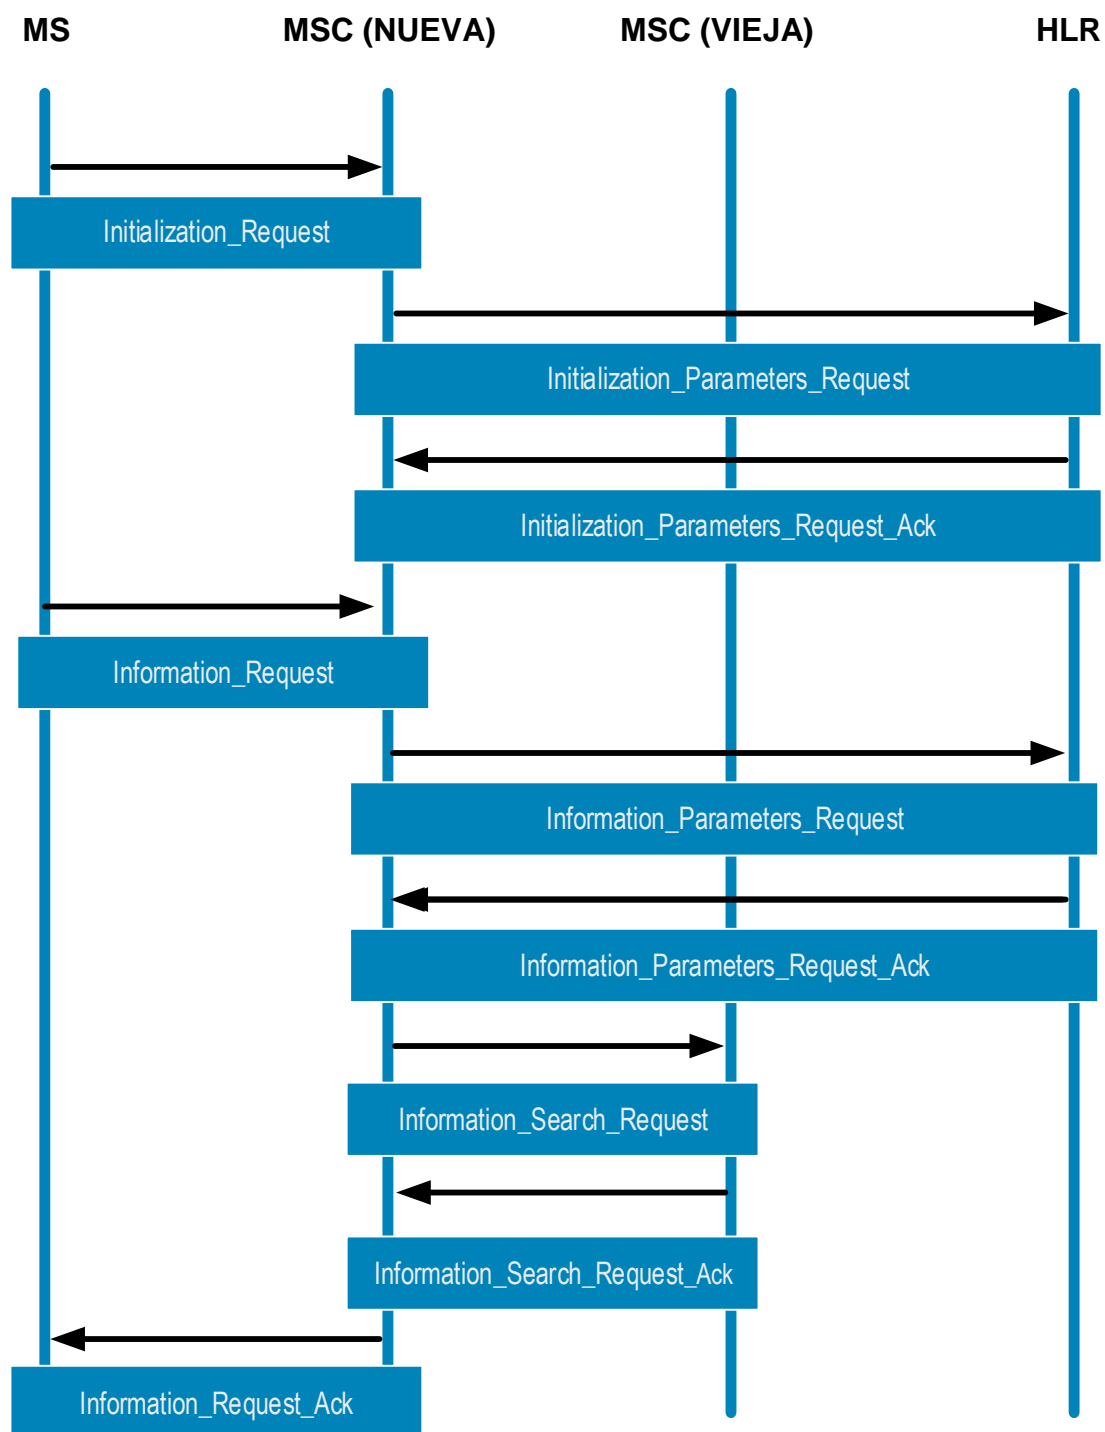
MS

MSC (NUEVA)

MSC (VIEJA)

HLR

Initialization_Request

Initialization_Parameters_Request

Initialization_Parameters_Request_Ack

Information_Request

Information_Parameters_Request

Information_Parameters_Request_Ack

Information_Search_Request

Information_Search_Request_Ack

Information_Request_Ack